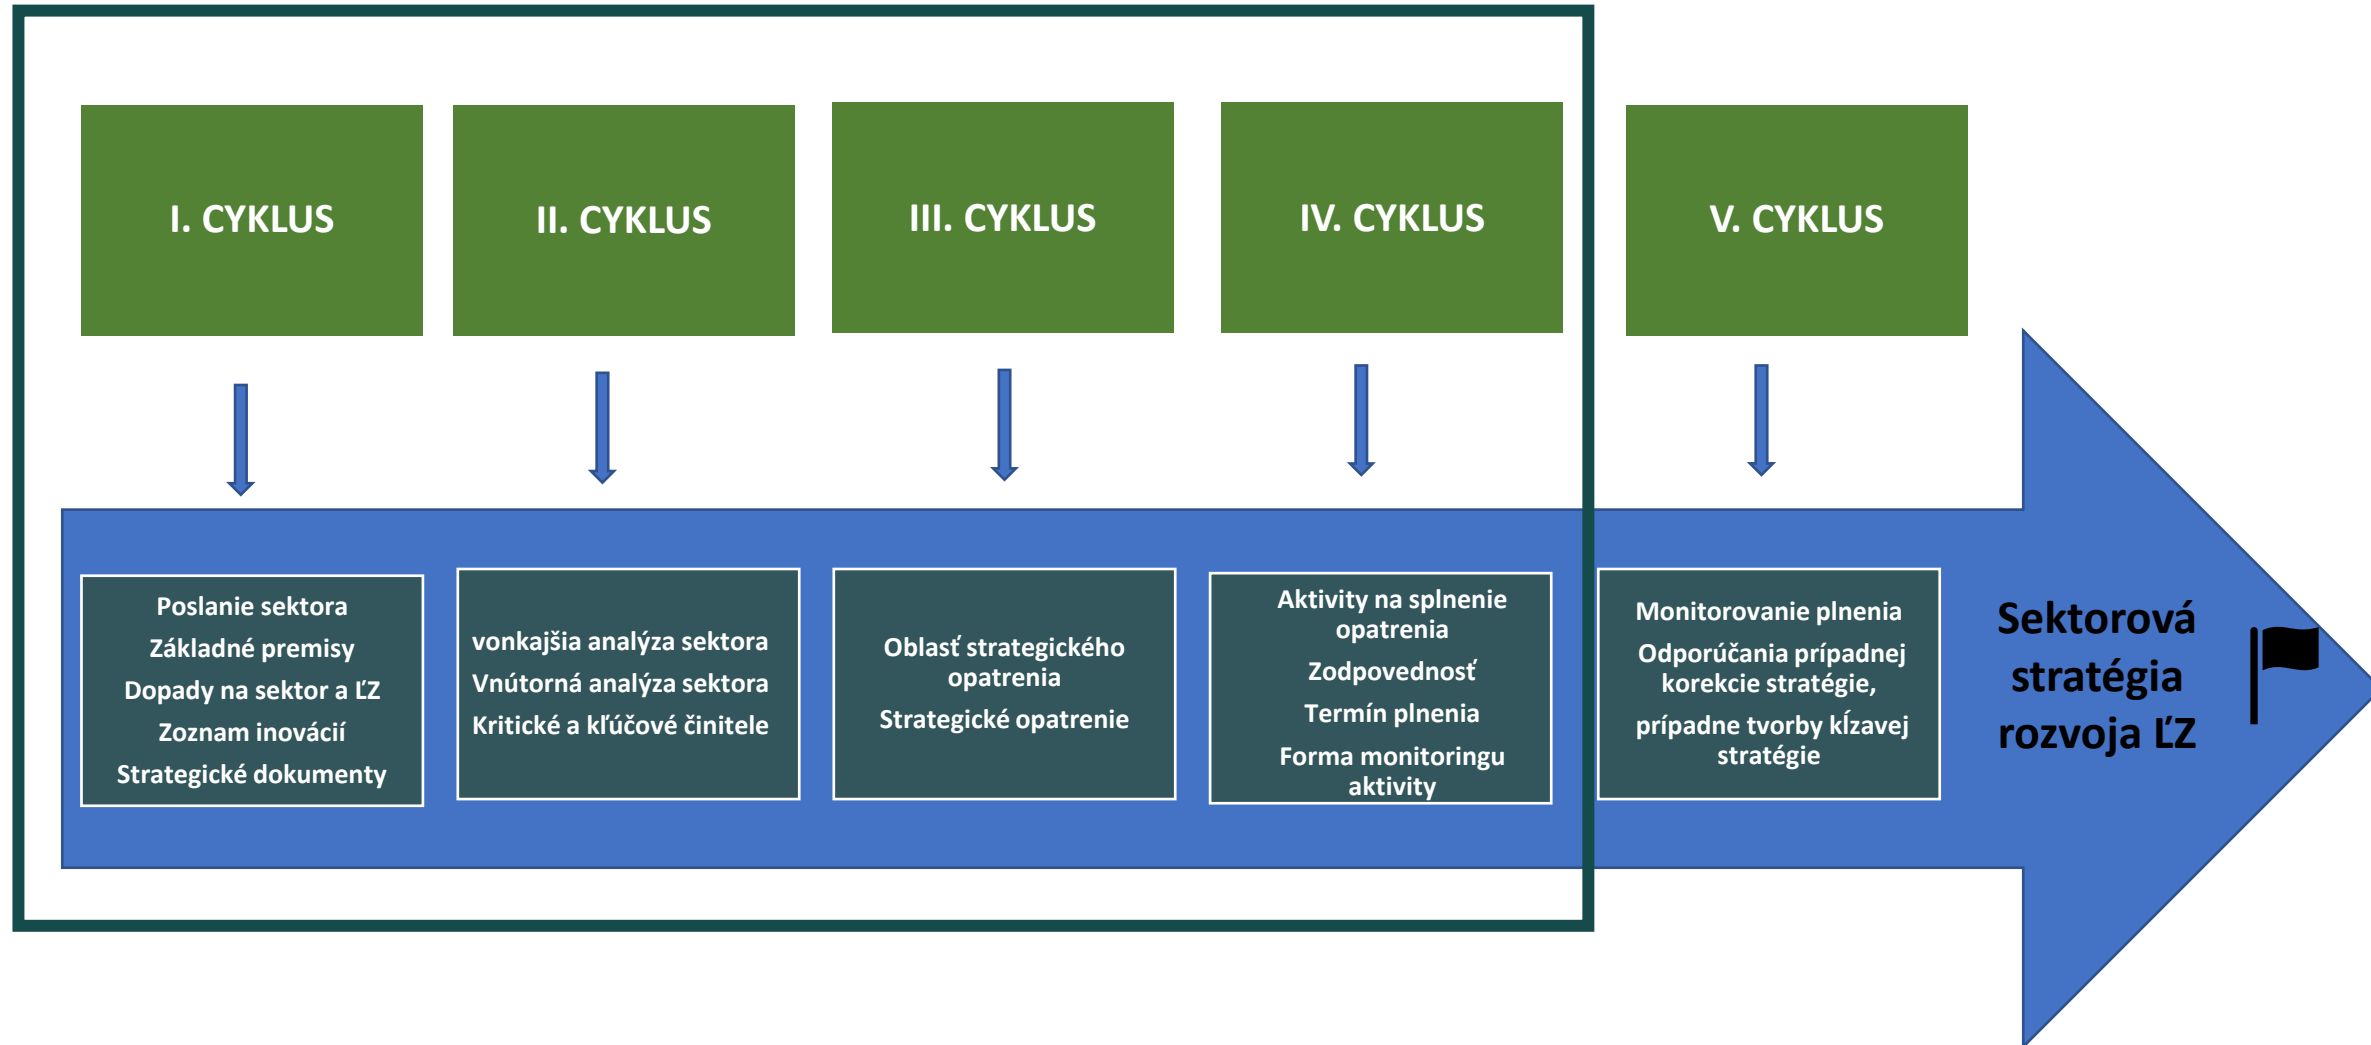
I. CYKLUS

II. CYKLUS

III. CYKLUS

IV. CYKLUS

V. CYKLUS

Poslanie sektora
Základné premisy
Dopady na sektor a ĽZ
Zoznam inovácií
Strategické dokumenty

vonkajšia analýza sektora
Vnútorná analýza sektora
Kritické a kľúčové činitele

Oblasť strategického opatrenia
Strategické opatrenie

Aktivity na splnenie opatrenia
Zodpovednosť
Termín plnenia
Forma monitoringu aktivity

Monitorovanie plnenia
Odporúčania prípadnej korekcie stratégie,
prípadne tvorby klzavej stratégie

Sektorová stratégia rozvoja ĽZ